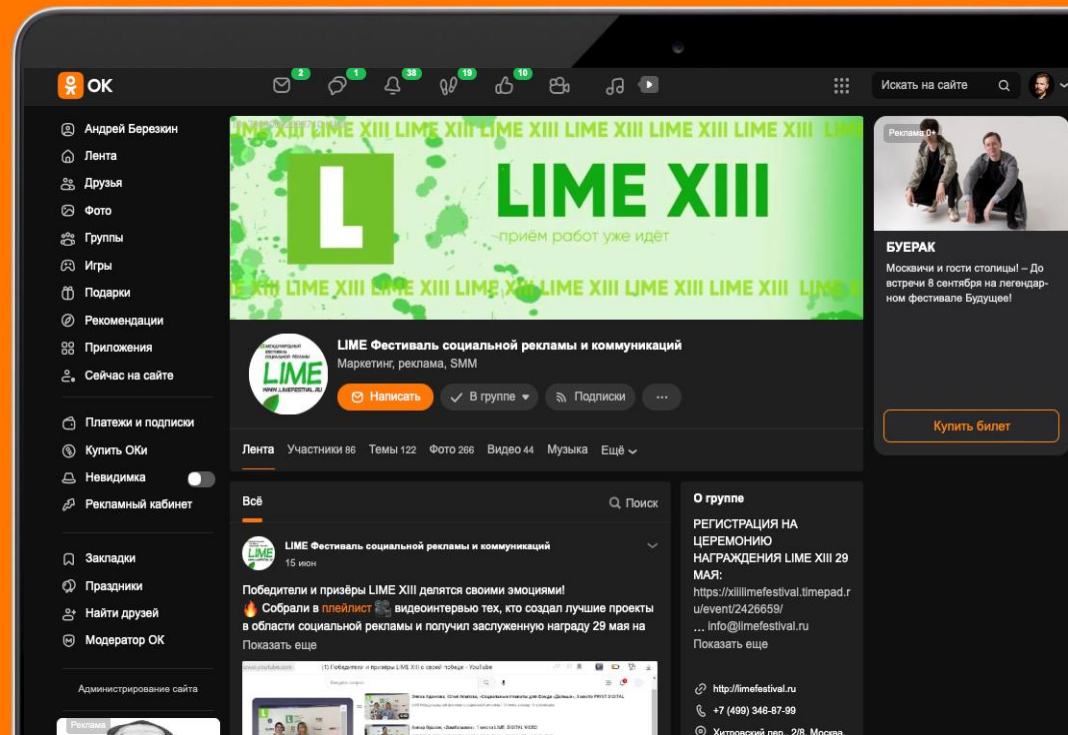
OK

2 1 38 19 10

Искать на сайте

Андрей Березкин
Лента
Друзья
Фото
Группы
Игры
Подарки
Рекомендации
Приложения
Сейчас на сайте

Платежи и подписки
Купить ОКи
Невидимка
Рекламный кабинет

Закладки
Праздники
Найти друзей
Модератор ОК

Администрирование сайта

Реклама

LIME XIII LIME XIII LIME XIII LIME XIII LIME XIII LIME XIII LIME XIII

L

LIME XIII

приём работ уже идёт

LIME XIII LIME XIII LIME XIII LIME XIII LIME XIII LIME XIII LIME XIII

LIME
WWW.LIMEFESTIVAL.RU

LIME Фестиваль социальной рекламы и коммуникаций
Маркетинг, реклама, SMM

Написать
В группе
Подписки
...

Лента Участники 86 Темы 122 Фото 266 Видео 44 Музыка Ещё

Всё
Поиск

LIME Фестиваль социальной рекламы и коммуникаций
15 июн

Победители и призёры LIME XIII делятся своими эмоциями!
🔥 Собрали в плейлист видеоинтервью тех, кто создал лучшие проекты в области социальной рекламы и получил заслуженную награду 29 мая на
Показать еще

(1) Победители и призеры LIME XIII о своей победе - YouTube

О группе
РЕГИСТРАЦИЯ НА ЦЕРЕМОНИЮ НАГРАЖДЕНИЯ LIME XIII 29 МАЯ:
https://xiiilimefestival.timepad.ru/event/2426659/
... info@limefestival.ru
Показать еще

http://limefestival.ru
+7 (499) 346-87-99
Хитровский пер., 2/8, Москва

Реклама 0+

БУЕРАК
Москвичи и гости столицы! – До встречи 8 сентября на легендарном фестивале Будущее!

Купить билет